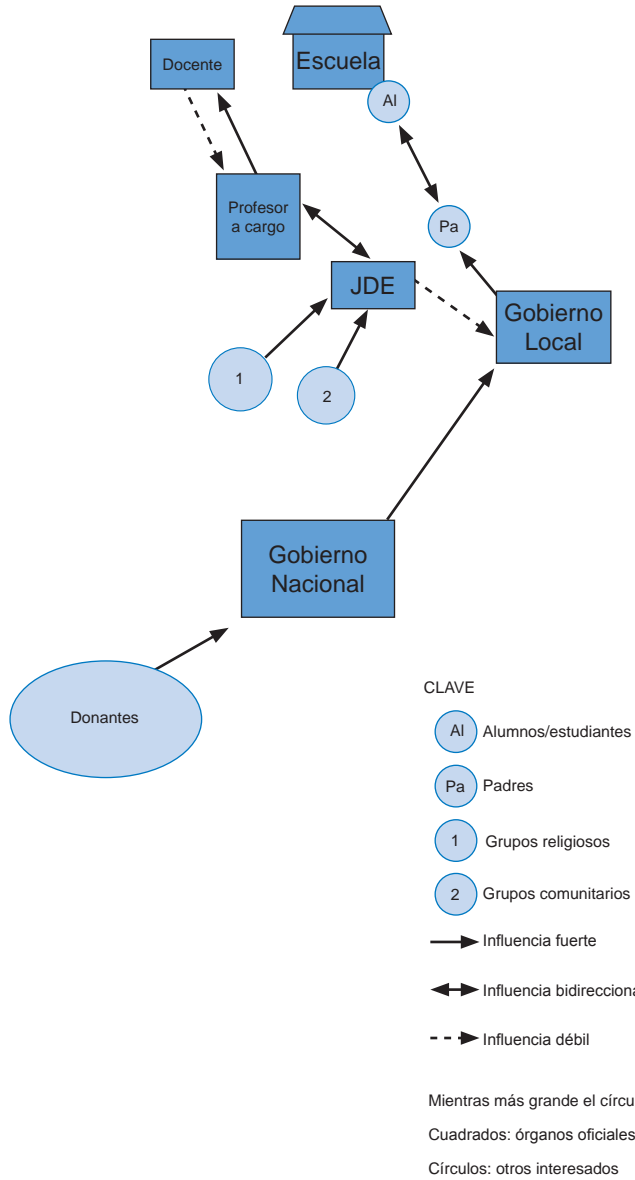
Escuela

Docente

Al

Profesor a cargo

Pa

JDE

Gobierno Local

1

2

Gobierno Nacional

Donantes

CLAVE

Al Alumnos/estudiantes

Pa Padres

1 Grupos religiosos

2 Grupos comunitarios

Influencia fuerte

Influencia bidirecciona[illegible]

Influencia débil

Mientras más grande el círcu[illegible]

Cuadrados: órganos oficiales

Círculos: otros interesados